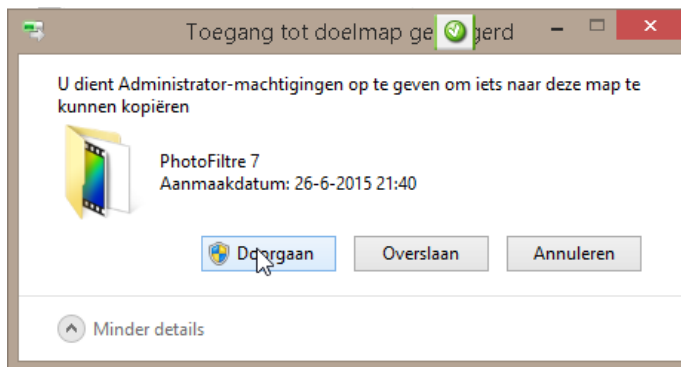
Toegang tot doelmap ge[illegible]gerd

U dient Administrator-machtigingen op te geven om iets naar deze map te kunnen kopiëren

PhotoFiltre 7
Aanmaakdatum: 26-6-2015 21:40

Doorgaan

Overslaan

Annuleren

Minder details